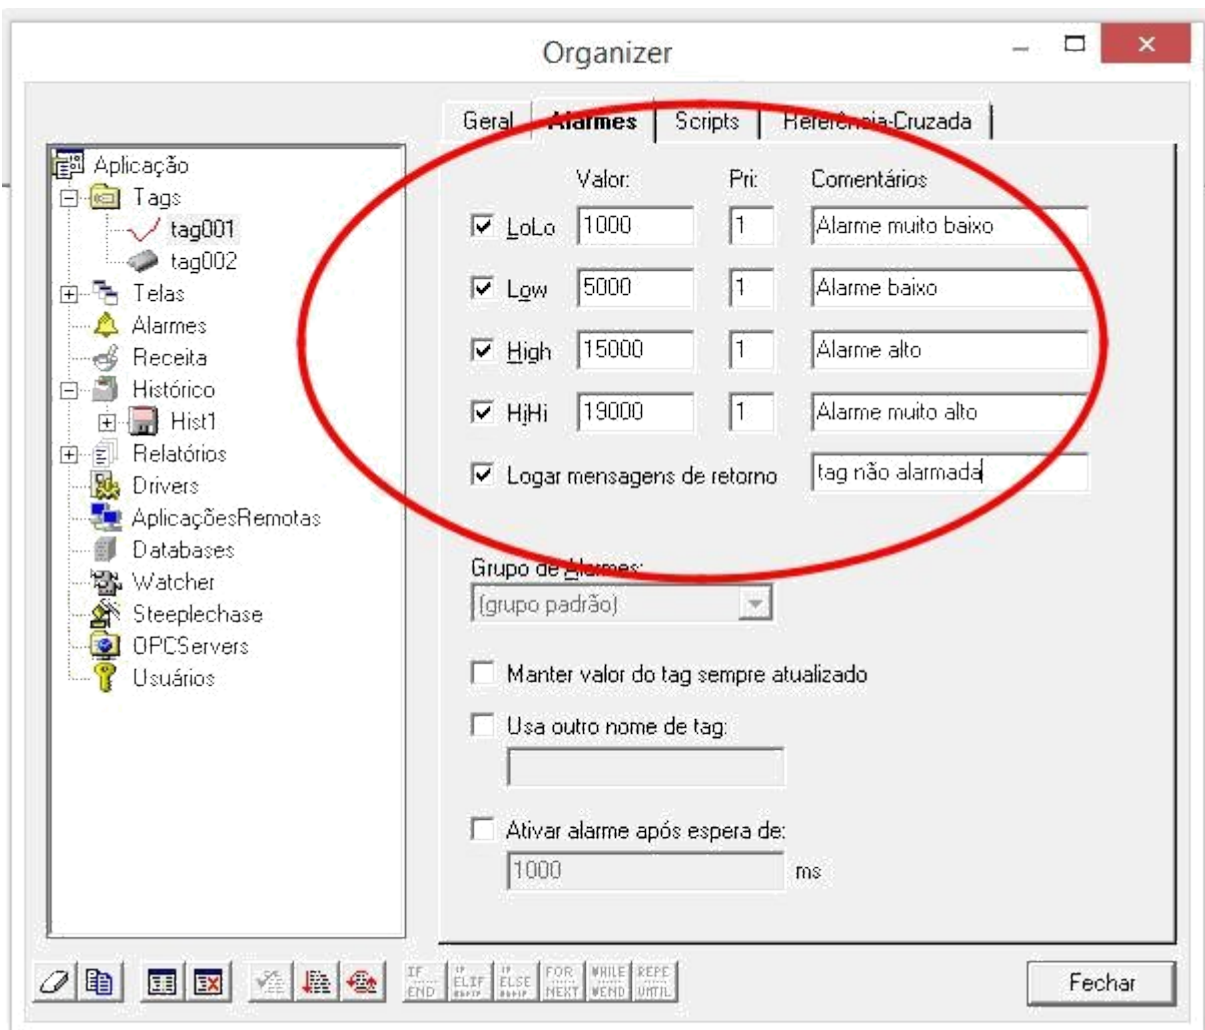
Organizer

Aplicação
Tags
tag001
tag002
Telas
Alarmes
Receita
Histórico
Hist1
Relatórios
Drivers
AplicaçõesRemotas
Databases
Watcher
Steeplechase
OPCServers
Usuários

Geral | Alarmes | Scripts | Referência-Cruzada

Valor: Pri: Comentários
LoLo 1000 1 Alarme muito baixo
Low 5000 1 Alarme baixo
High 15000 1 Alarme alto
HiHi 19000 1 Alarme muito alto
Logar mensagens de retorno tag não alarmada

Grupo de Alarmes:
(grupo padrão)

Manter valor do tag sempre atualizado

Usa outro nome de tag:

Ativar alarme após espera de:
1000 ms

IF END ELIF ELSE FOR NEXT WHILE WEND REPE UNTIL

Fechar